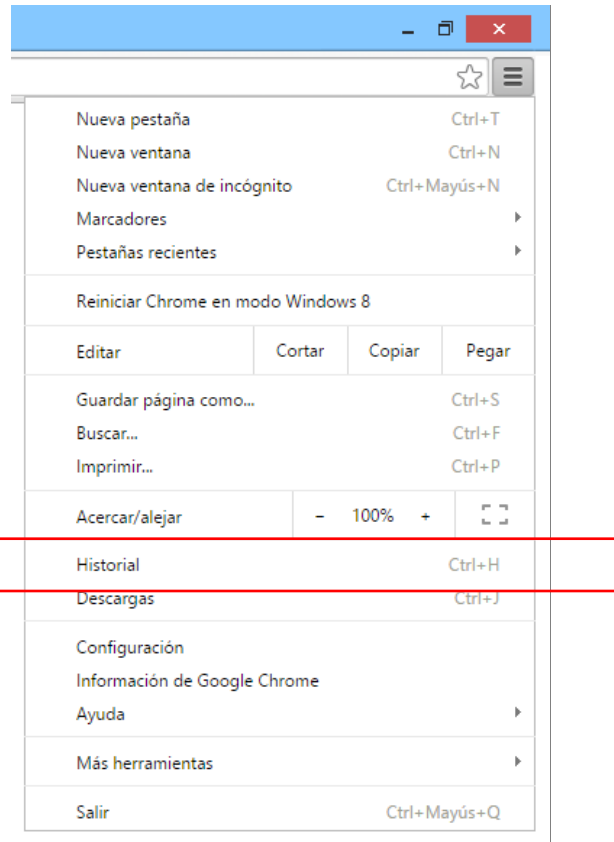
Nueva pestaña Ctrl+T
Nueva ventana Ctrl+N
Nueva ventana de incógnito Ctrl+Mayús+N
Marcadores
Pestañas recientes

Reiniciar Chrome en modo Windows 8

Editar | Cortar | Copiar | Pegar

Guardar página como... Ctrl+S
Buscar... Ctrl+F
Imprimir... Ctrl+P

Acercar/alejar – 100% +

Historial Ctrl+H
Descargas Ctrl+J

Configuración
Información de Google Chrome
Ayuda

Más herramientas

Salir Ctrl+Mayús+Q